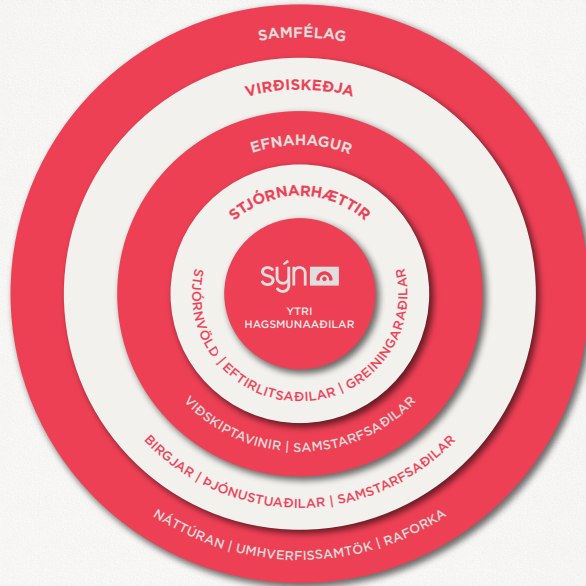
SAMFÉLAG

VIRÐISKEÐJA

EFNAHAGUR

STJÓRNARHÆTTIR

sýn

YTRI HAGSMUNAAÐILAR

STJÓRNVÖLD | EFTIRLITSAÐILAR | GREININGARAÐILAR

VIÐSKIPTAVINIR | SAMSTARFSAÐILAR

BIRGJAR | ÞJÓNUSTUAÐILAR | SAMSTARFSAÐILAR

NÁTTÚRAN | UMHVERFISSAMTÖK | RAFORKA